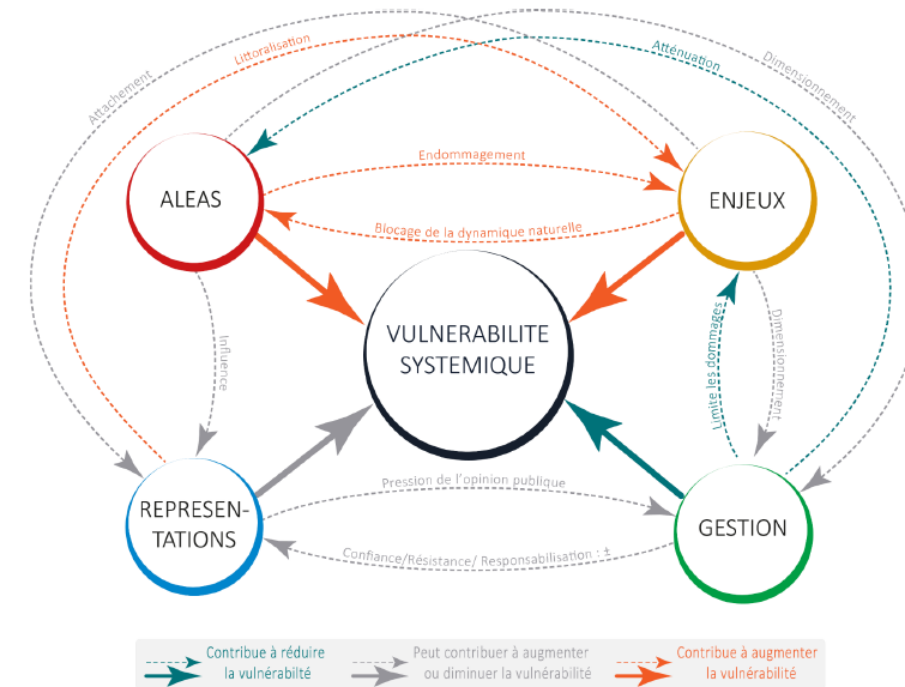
Attachement

Littoralisation

Atténuation

Dimensionnement

ALEAS

Endommagement

ENJEUX

Blocage de la dynamique naturelle

Influence

VULNERABILITE SYSTEMIQUE

Limite les dommages

Dimensionnement

REPRESEN-TATIONS

Pression de l'opinion publique

GESTION

Confiance/Résistance/ Responsabilisation : ±

Contribue à réduire la vulnérabilté

Peut contribuer à augmenter ou diminuer la vulnérabilité

Contribue à augmenter la vulnérabilité